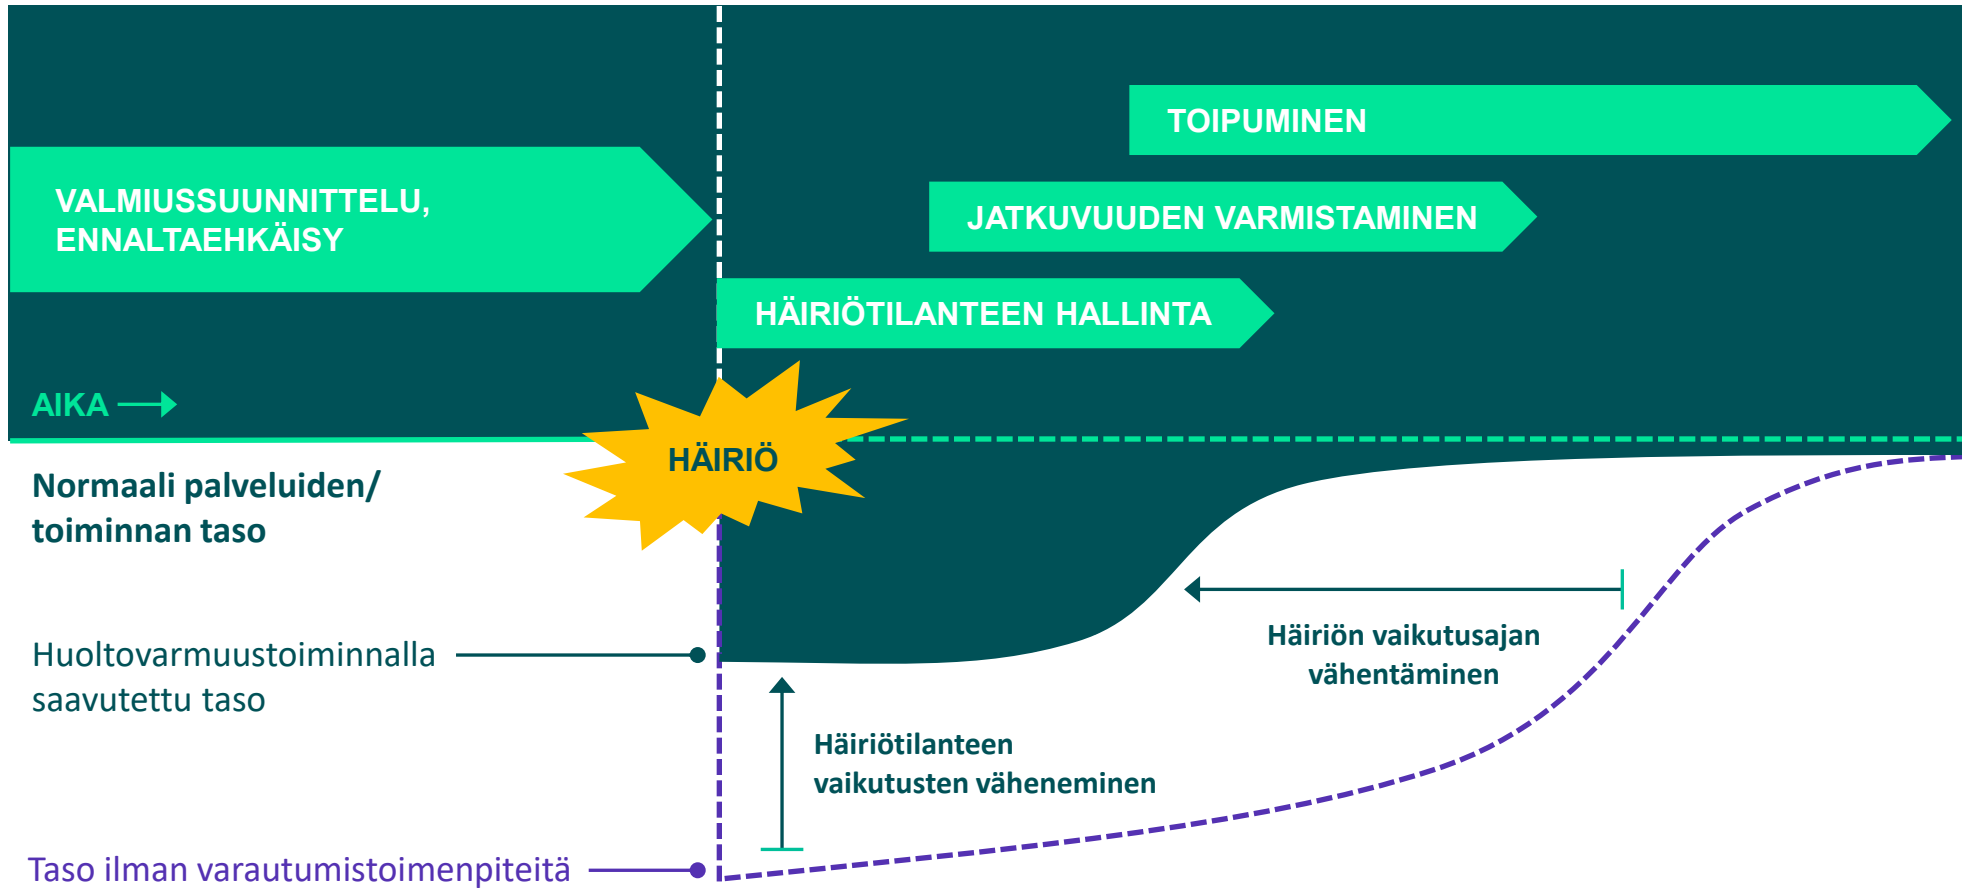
TOIPUMINEN

VALMIUSSUUNNITTELU, ENNALTAEHKÄISY

JATKUVUUDEN VARMISTAMINEN

HÄIRIÖTILANTEEN HALLINTA

AIKA

HÄIRIÖ

Normaali palveluiden/ toiminnan taso

Häiriön vaikutusajan vähentäminen

Huoltovarmuustoiminnalla saavutettu taso

Häiriötilanteen vaikutusten väheneminen

Taso ilman varautumistoimenpiteitä